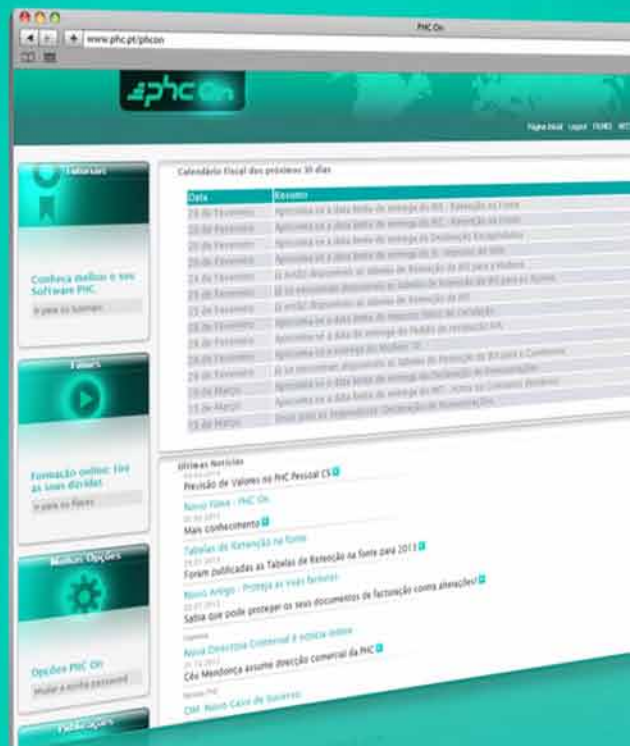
PHC On

www.phc.pt/phcon

phc On

Página inicial Logout FILMES

Tutoriais

Conheça melhor o seu Software PHC.

Ir para os tutoriais

Filmes

Formação online: tire as suas dúvidas

Ir para os filmes

Minhas Opções

Opções PHC On

Mudar a minha password

Publicações

Calendário Fiscal dos próximos 30 dias

| Data | Resumo |
|---|---|
| 20 de Fevereiro | Aproxima-se a data limite de entrega do IVA - Retenção na Fonte |
| 20 de Fevereiro | Aproxima-se a data limite de entrega do IVA - Retenção na Fonte |
| 20 de Fevereiro | Aproxima-se a data limite de entrega da Declaração Recapitulativa |
| 20 de Fevereiro | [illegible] |
| 24 de Fevereiro | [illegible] |
| 25 de Fevereiro | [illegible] |
| 25 de Fevereiro | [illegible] |
| 28 de Fevereiro | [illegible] |
| 28 de Fevereiro | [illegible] |
| 28 de Fevereiro | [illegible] |
| 28 de Fevereiro | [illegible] |
| 28 de Fevereiro | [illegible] |
| 15 de Março | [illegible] |
| 15 de Março | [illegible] |
| 15 de Março | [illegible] |

Últimas Notícias

Previsão de Valores no PHC Pessoal CS

Novo Filme - PHC On
Mais conhecimento

Tabelas de Retenção na fonte
Foram publicadas as Tabelas de Retenção na fonte para 2013

Novo Artigo - Proteja os seus ficheiros
Sabia que pode proteger os seus documentos de facturação contra alterações?

Nova Directora Comercial é Inicia Online
Céu Mendonça assume direcção comercial da PHC

CIM: Novo Caso de Sucesso